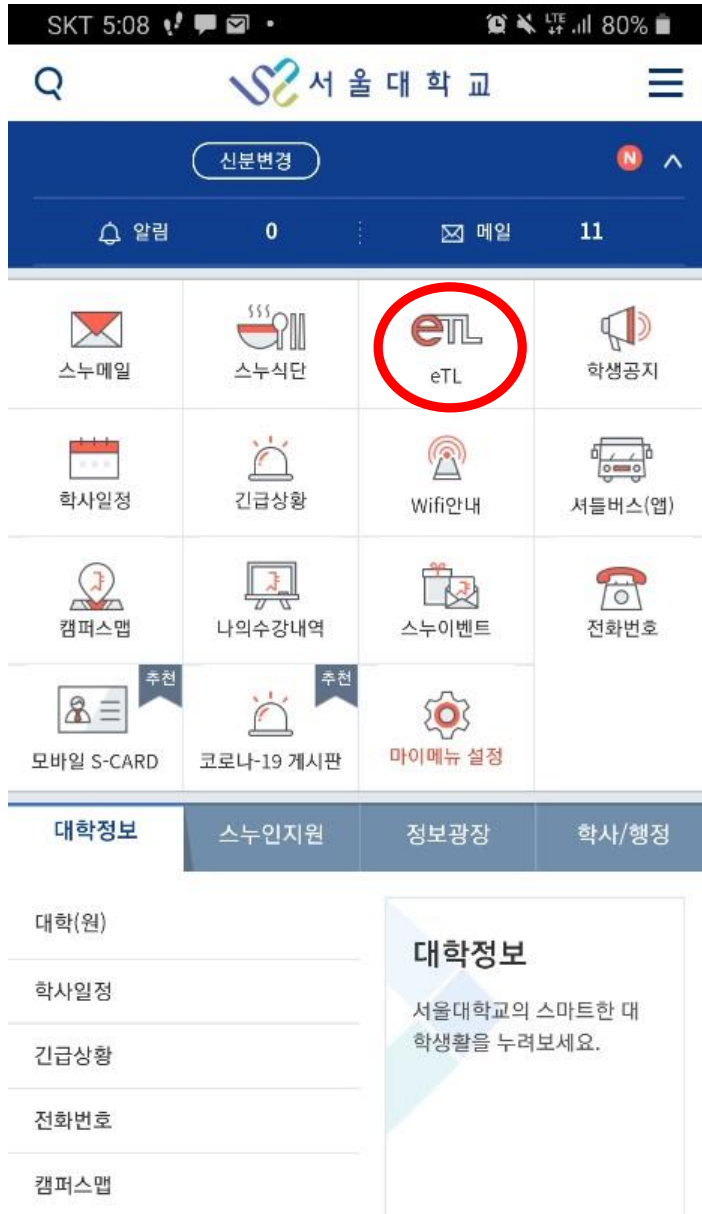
SKT 5:08 LTE 80%

서울대학교

신분변경
N

알림 0
메일 11

스누메일
스누식단
eTL
eTL
학생공지
학사일정
긴급상황
Wifi안내
셔틀버스(앱)
캠퍼스맵
나의수강내역
스누이벤트
전화번호
추천
모바일 S-CARD
추천
코로나-19 게시판
마이메뉴 설정

대학정보
스누인지원
정보광장
학사/행정

대학(원)
학사일정
긴급상황
전화번호
캠퍼스맵

대학정보
서울대학교의 스마트한 대학생활을 누려보세요.